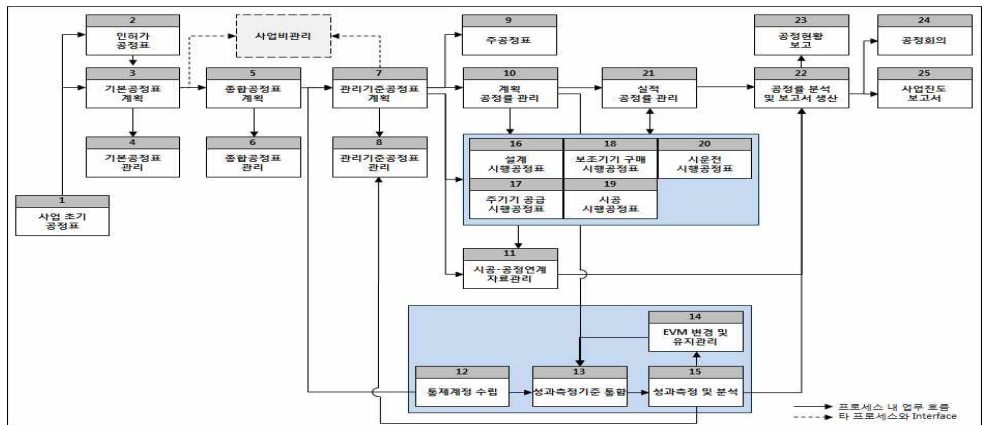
1
사업 초기 공정표

2
인허가 공정표

3
기본공정표 계획

4
기본공정표 관리

사업비관리

5
종합공정표 계획

6
종합공정표 관리

7
관리기준공정표 계획

8
관리기준공정표 관리

9
주공정표

10
계획 공정률 관리

21
실적 공정률 관리

22
공정률 분석 및 보고서 생산

23
공정현황 보고

24
공정회의

25
사업진도 보고서

16
설계 시행공정표

18
보조기기 구매 시행공정표

20
시운전 시행공정표

17
주기기 공급 시행공정표

19
시공 시행공정표

11
시공·공정연계 자료관리

14
EVM 변경 및 유지관리

12
통제계정 수립

13
성과측정기준 통합

15
성과측정 및 분석

프로세스 내 업무 흐름
타 프로세스와 Interface